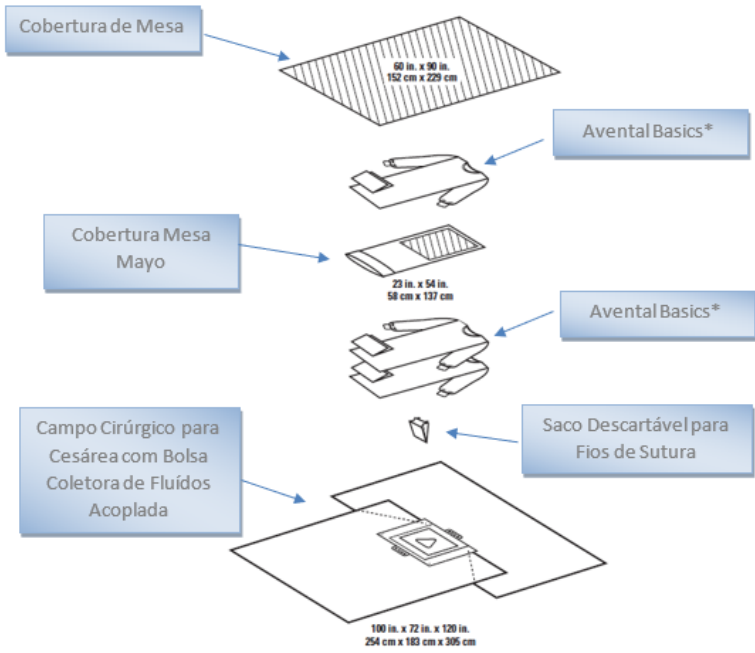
Cobertura de Mesa

60 in. x 90 in.
152 cm x 229 cm

Avental Basics*

Cobertura Mesa Mayo

23 in. x 54 in.
58 cm x 137 cm

Avental Basics*

Campo Cirúrgico para Cesárea com Bolsa Coletora de Fluídos Acoplada

Saco Descartável para Fios de Sutura

100 in. x 72 in. x 120 in.
254 cm x 183 cm x 305 cm